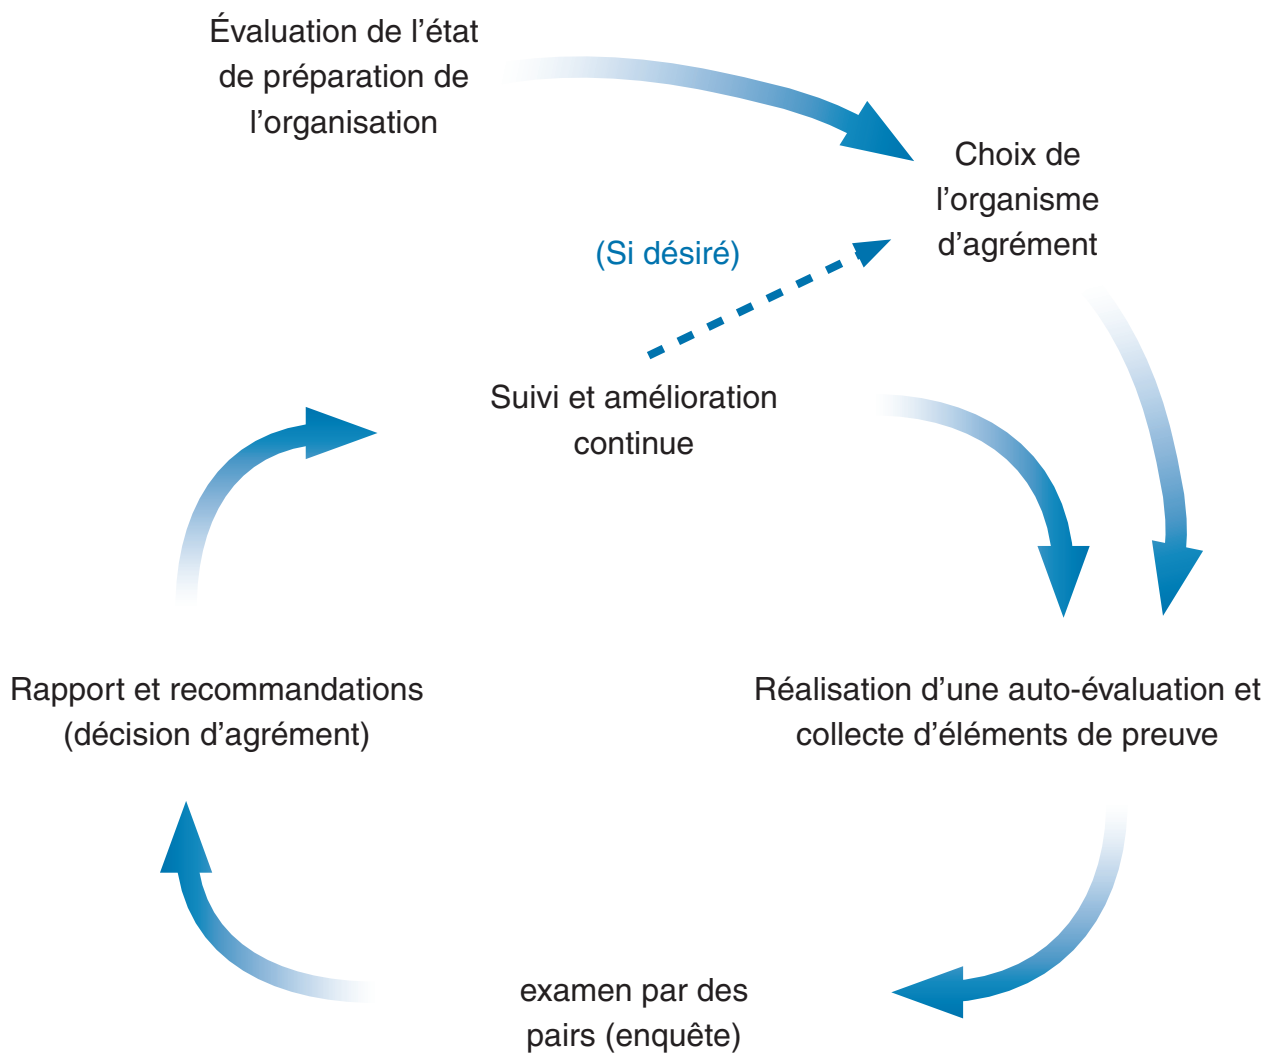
Évaluation de l’état de préparation de l’organisation

Choix de l’organisme d’agrément

(Si désiré)

Suivi et amélioration continue

Rapport et recommandations (décision d’agrément)

Réalisation d’une auto-évaluation et collecte d’éléments de preuve

examen par des pairs (enquête)